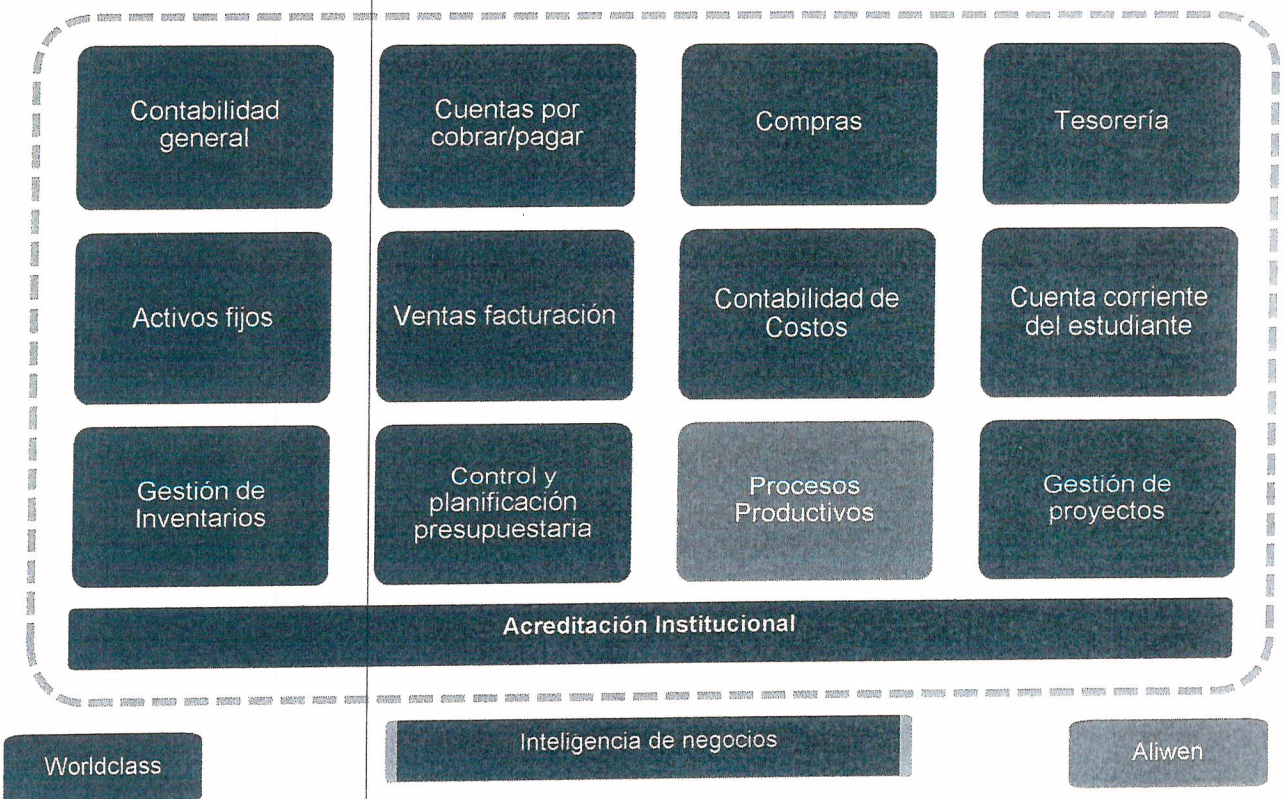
Contabilidad general

Cuentas por cobrar/pagar

Compras

Tesorería

Activos fijos

Ventas facturación

Contabilidad de Costos

Cuenta corriente del estudiante

Gestión de Inventarios

Control y planificación presupuestaria

Procesos Productivos

Gestión de proyectos

Acreditación Institucional

Worldclass

Inteligencia de negocios

Aliwen